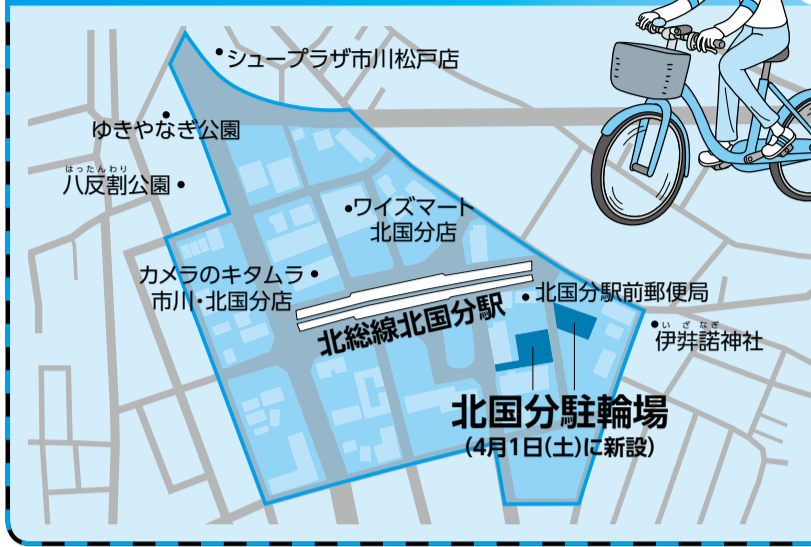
シュープラザ市川松戸店

ゆきやなぎ公園

はったんわり
八反割公園

ワイズマート
北国分店

カメラのキタムラ
市川・北国分店

北総線北国分駅

北国分駅前郵便局

いざなぎ
伊弉諾神社

北国分駐輪場
(4月1日(土)に新設)